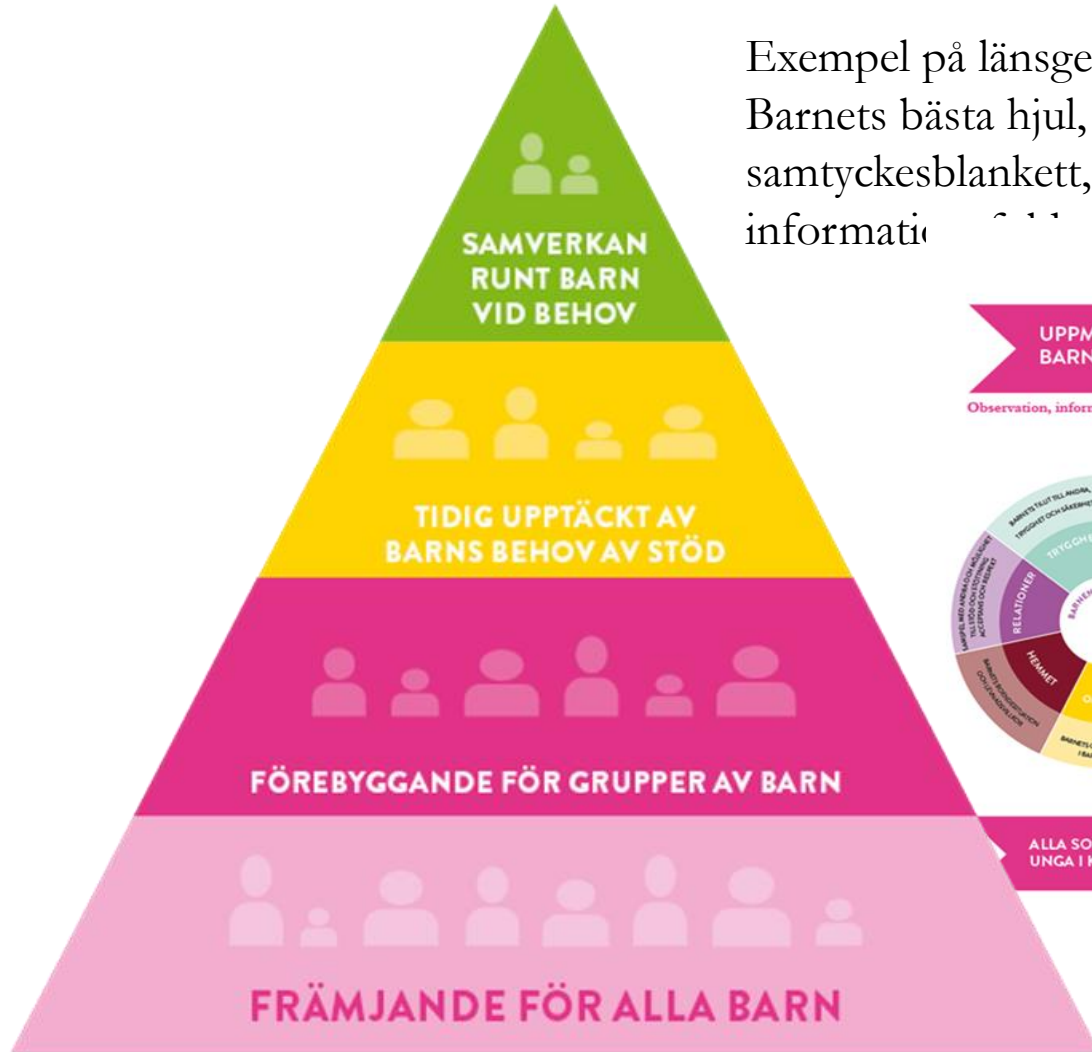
Exempel på länsge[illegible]
Barnets bästa hjul, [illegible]
samtyckesblankett, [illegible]
informati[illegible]

SAMVERKAN RUNT BARN VID BEHOV

TIDIG UPPTÄCKT AV BARNS BEHOV AV STÖD

FÖREBYGGANDE FÖR GRUPPER AV BARN

FRÄMJANDE FÖR ALLA BARN

UPPM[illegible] BARN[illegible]

Observation, inform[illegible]

TRYGGH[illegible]

RELATIONER

HEMMET

ALLA SO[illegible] UNGA I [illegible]